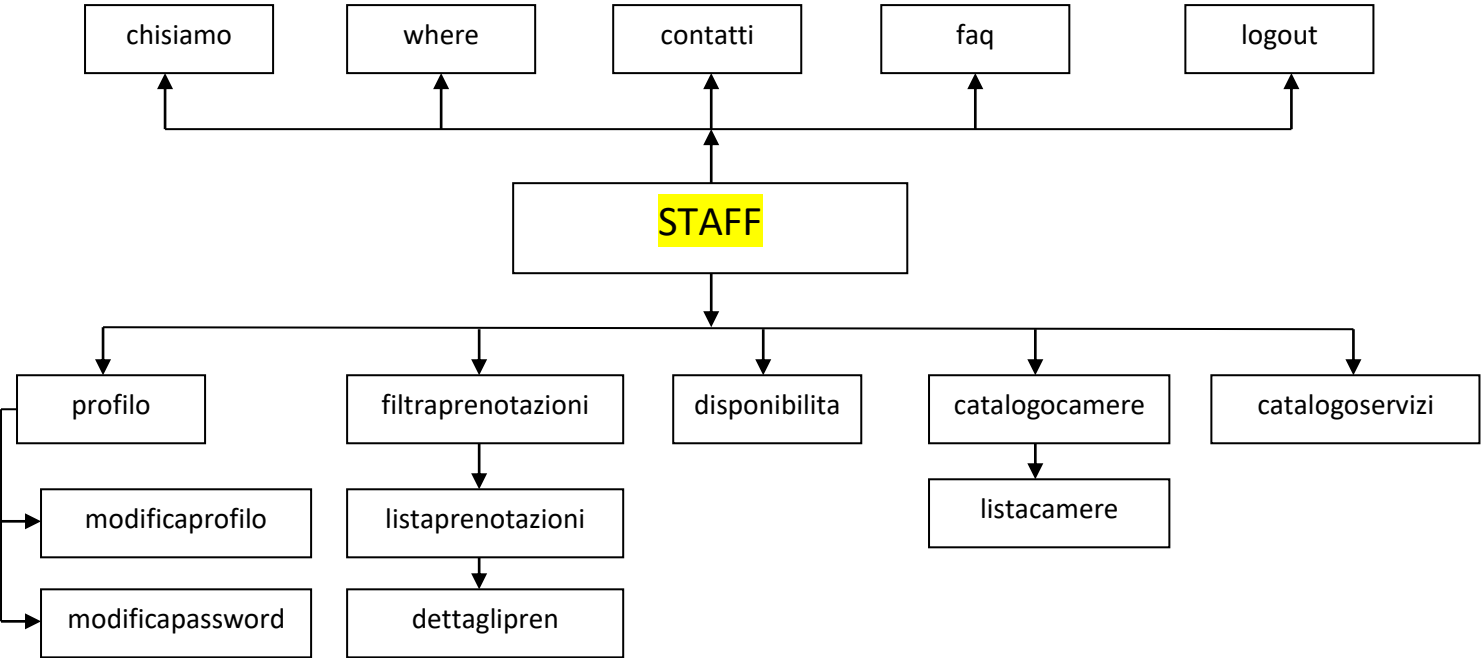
chisiamo

where

contatti

faq

logout

STAFF

profilo

modificaprofilo

modificapassword

filtraprenotazioni

listaprenotazioni

dettaglipren

disponibilita

catalogocamere

listacamere

catalogoservizi